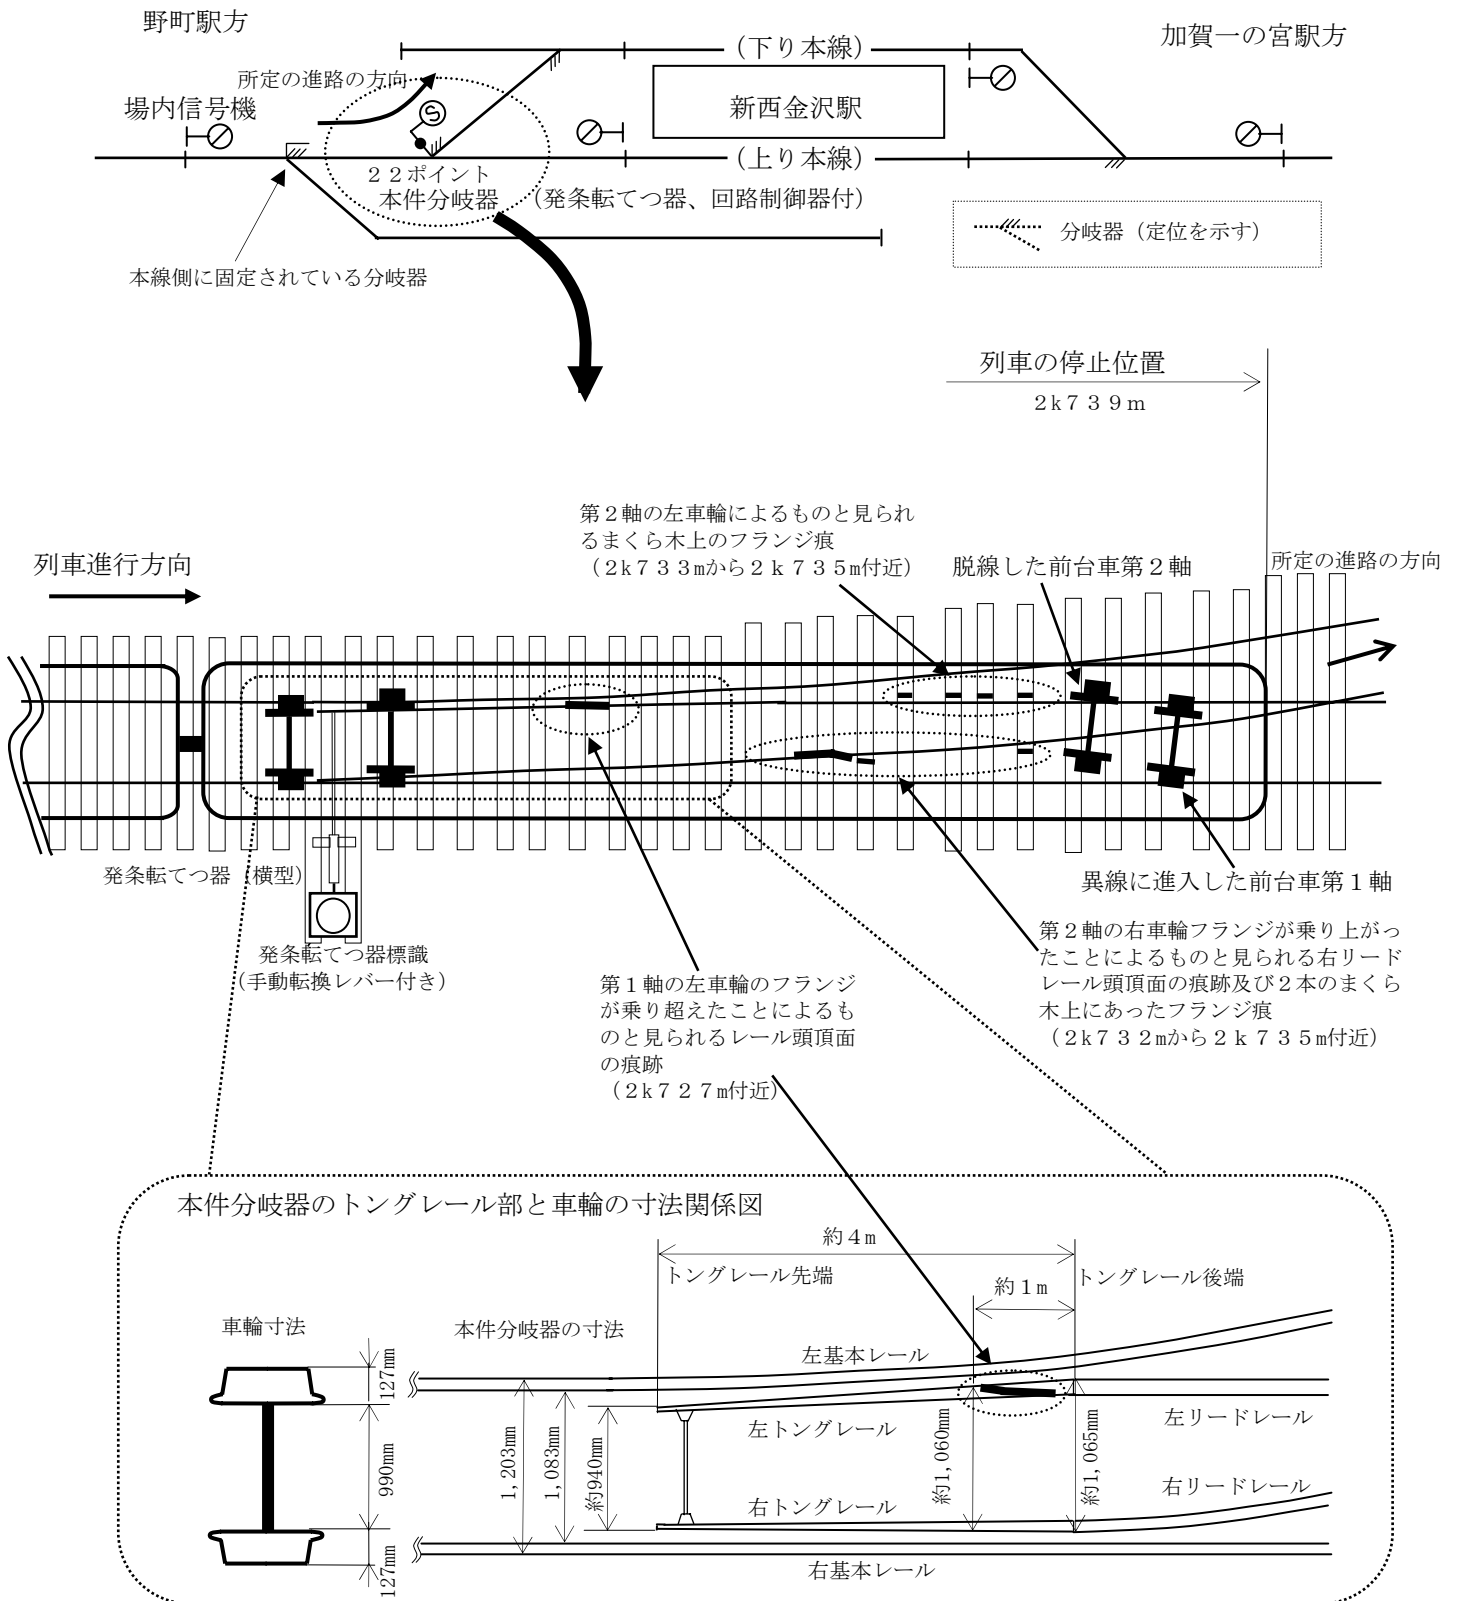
野町駅方

加賀一の宮駅方

（下り本線）

所定の進路の方向

場内信号機

新西金沢駅

（上り本線）

２２ポイント
本件分岐器（発条転てつ器、回路制御器付）

分岐器（定位を示す）

本線側に固定されている分岐器

列車の停止位置
２ｋ７３９ｍ

第２軸の左車輪によるものと見られるまくら木上のフランジ痕
（２ｋ７３３ｍから２ｋ７３５ｍ付近）

脱線した前台車第２軸

所定の進路の方向

列車進行方向

発条転てつ器（横型）

発条転てつ器標識
（手動転換レバー付き）

異線に進入した前台車第１軸

第２軸の右車輪フランジが乗り上がったことによるものと見られる右リードレール頭頂面の痕跡及び２本のまくら木上にあったフランジ痕
（２ｋ７３２ｍから２ｋ７３５ｍ付近）

第１軸の左車輪のフランジが乗り超えたことによるものと見られるレール頭頂面の痕跡
（２ｋ７２７ｍ付近）

本件分岐器のトングレール部と車輪の寸法関係図

約４ｍ

トングレール先端

約１ｍ

トングレール後端

車輪寸法

本件分岐器の寸法

127mm

左基本レール

左リードレール

左トングレール

990mm

1，203mm

1，083mm

約940mm

約1，060mm

約1，065mm

右リードレール

右トングレール

127mm

右基本レール